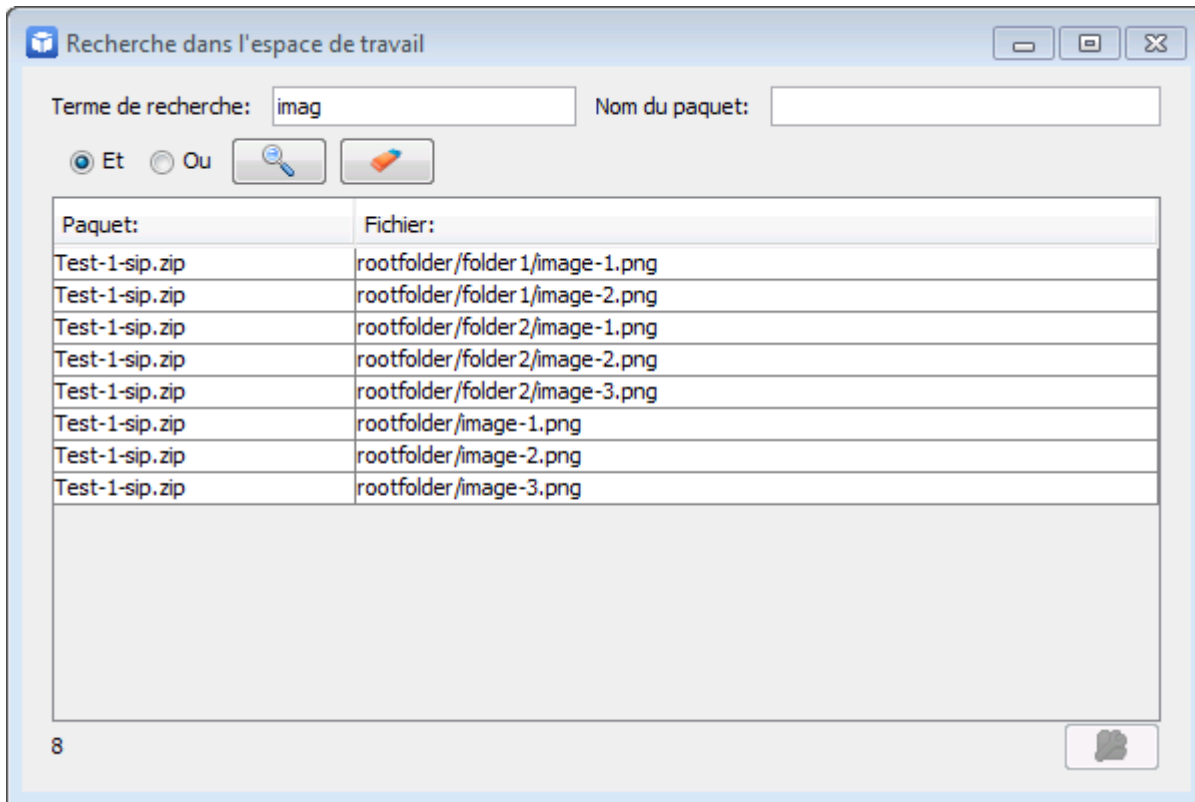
Recherche dans l'espace de travail

Terme de recherche: imag
Nom du paquet:

Et Ou

| Paquet: | Fichier: |
|---|---|
| Test-1-sip.zip | rootfolder/folder1/image-1.png |
| Test-1-sip.zip | rootfolder/folder1/image-2.png |
| Test-1-sip.zip | rootfolder/folder2/image-1.png |
| Test-1-sip.zip | rootfolder/folder2/image-2.png |
| Test-1-sip.zip | rootfolder/folder2/image-3.png |
| Test-1-sip.zip | rootfolder/image-1.png |
| Test-1-sip.zip | rootfolder/image-2.png |
| Test-1-sip.zip | rootfolder/image-3.png |

8